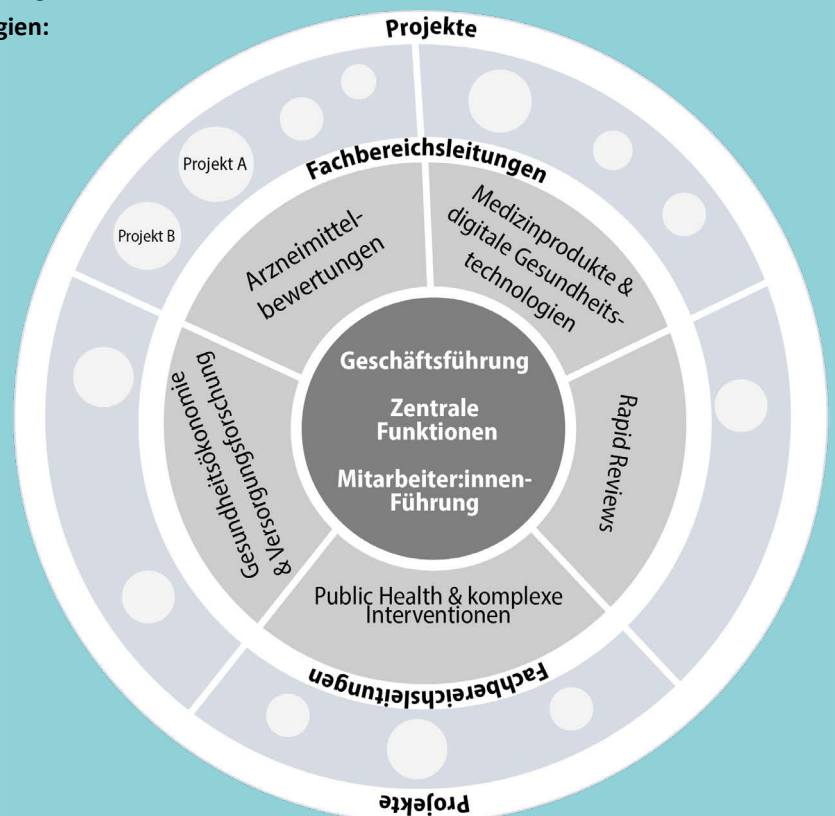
gien:

Projekte

Fachbereichsleitungen

Projekt A

Projekt B

Arzneimittelbewertungen

Medizinprodukte & digitale Gesundheitstechnologien

Gesundheitsökonomie & Versorgungsforschung

Geschäftsführung

Zentrale Funktionen

Mitarbeiter:innen-Führung

Rapid Reviews

Public Health & komplexe Interventionen

Fachbereichsleitungen

Projekte